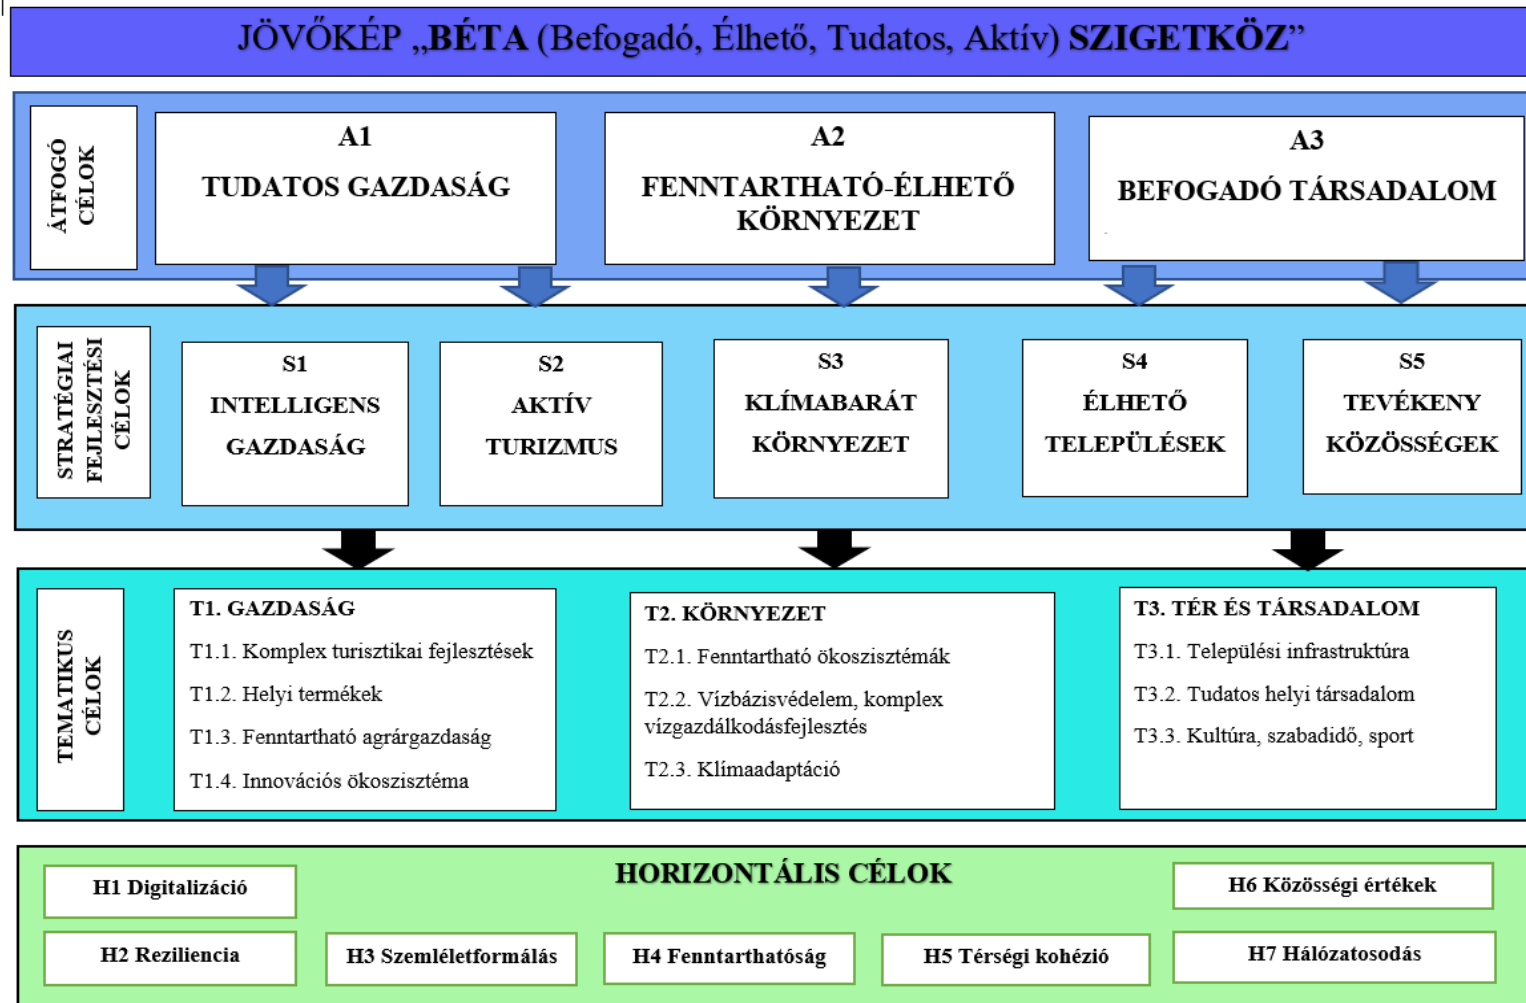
JÖVŐKÉP „BÉTA (Befogadó, Élhető, Tudatos, Aktív) SZIGETKÖZ”

ÁTFOGÓ CÉLOK

A1
TUDATOS GAZDASÁG

A2
FENNTARTHATÓ-ÉLHETŐ KÖRNYEZET

A3
BEFOGADÓ TÁRSADALOM

STRATÉGIAI FEJLESZTÉSI CÉLOK

S1
INTELLIGENS GAZDASÁG

S2
AKTÍV TURIZMUS

S3
KLÍMABARÁT KÖRNYEZET

S4
ÉLHETŐ TELEPÜLÉSEK

S5
TEVÉKENY KÖZÖSSÉGEK

TEMATIKUS CÉLOK

T1. GAZDASÁG
T1.1. Komplex turisztikai fejlesztések
T1.2. Helyi termékek
T1.3. Fenntartható agrárgazdaság
T1.4. Innovációs ökoszisztéma

T2. KÖRNYEZET
T2.1. Fenntartható ökoszisztémák
T2.2. Vízbázisvédelem, komplex vízgazdálkodásfejlesztés
T2.3. Klímaadaptáció

T3. TÉR ÉS TÁRSADALOM
T3.1. Települési infrastruktúra
T3.2. Tudatos helyi társadalom
T3.3. Kultúra, szabadidő, sport

HORIZONTÁLIS CÉLOK

H1 Digitalizáció
H6 Közösségi értékek
H2 Reziliencia
H3 Szemléletformálás
H4 Fenntarthatóság
H5 Térségi kohézió
H7 Hálózatosodás